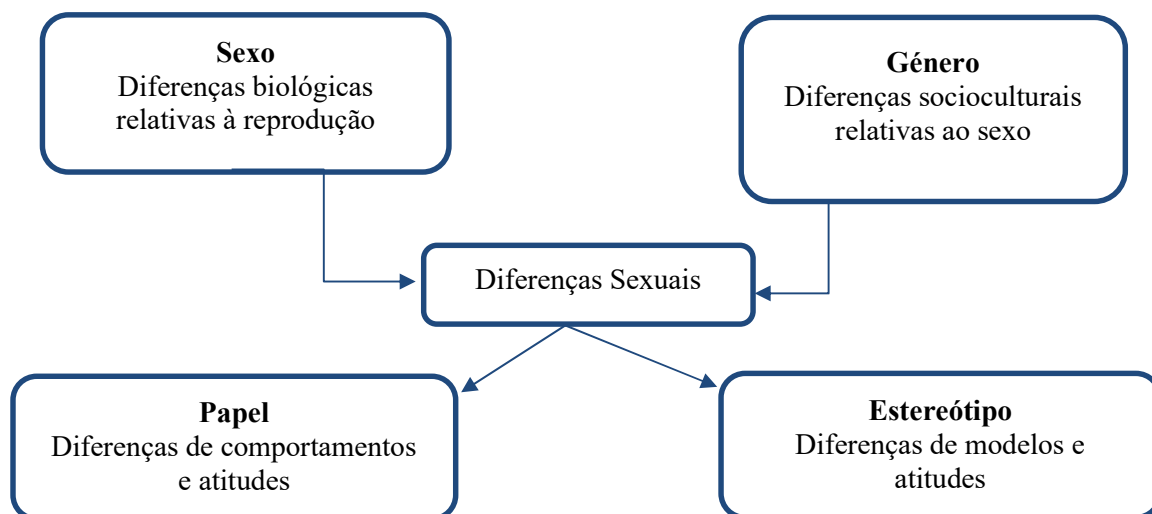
**Sexo**
Diferenças biológicas relativas à reprodução

**Género**
Diferenças socioculturais relativas ao sexo

Diferenças Sexuais

**Papel**
Diferenças de comportamentos e atitudes

**Estereótipo**
Diferenças de modelos e atitudes